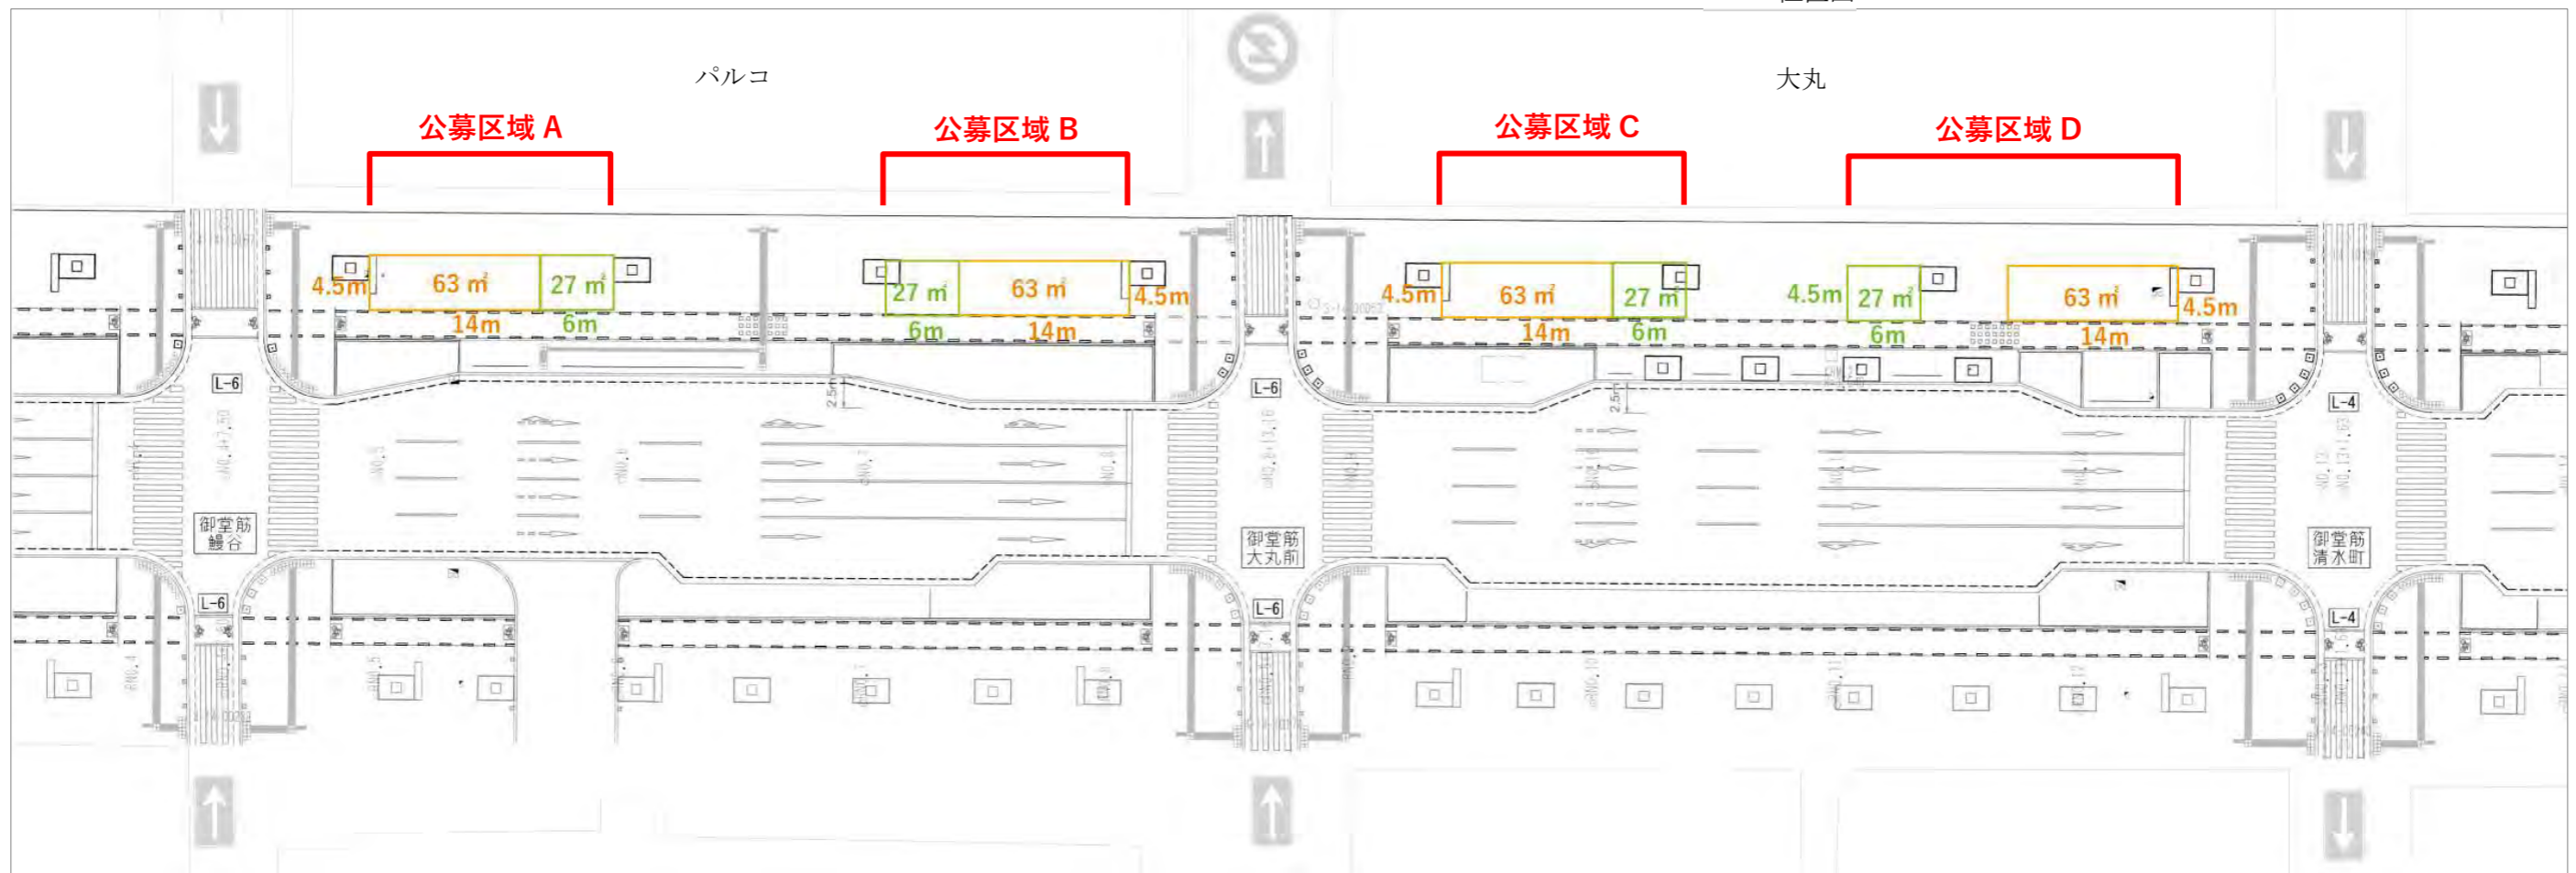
パルコ

大丸

公募区域 A

公募区域 B

公募区域 C

公募区域 D

4.5m 63 ㎡ 27 ㎡
14m 6m

27 ㎡ 63 ㎡ 4.5m
6m 14m

4.5m 63 ㎡ 27 ㎡
14m 6m

4.5m 27 ㎡ 63 ㎡ 4.5m
6m 14m

L-6

L-6

L-6

L-6

L-4

L-4

2.5m

2.5m

御堂筋
綿谷

御堂筋
大丸前

御堂筋
清水町